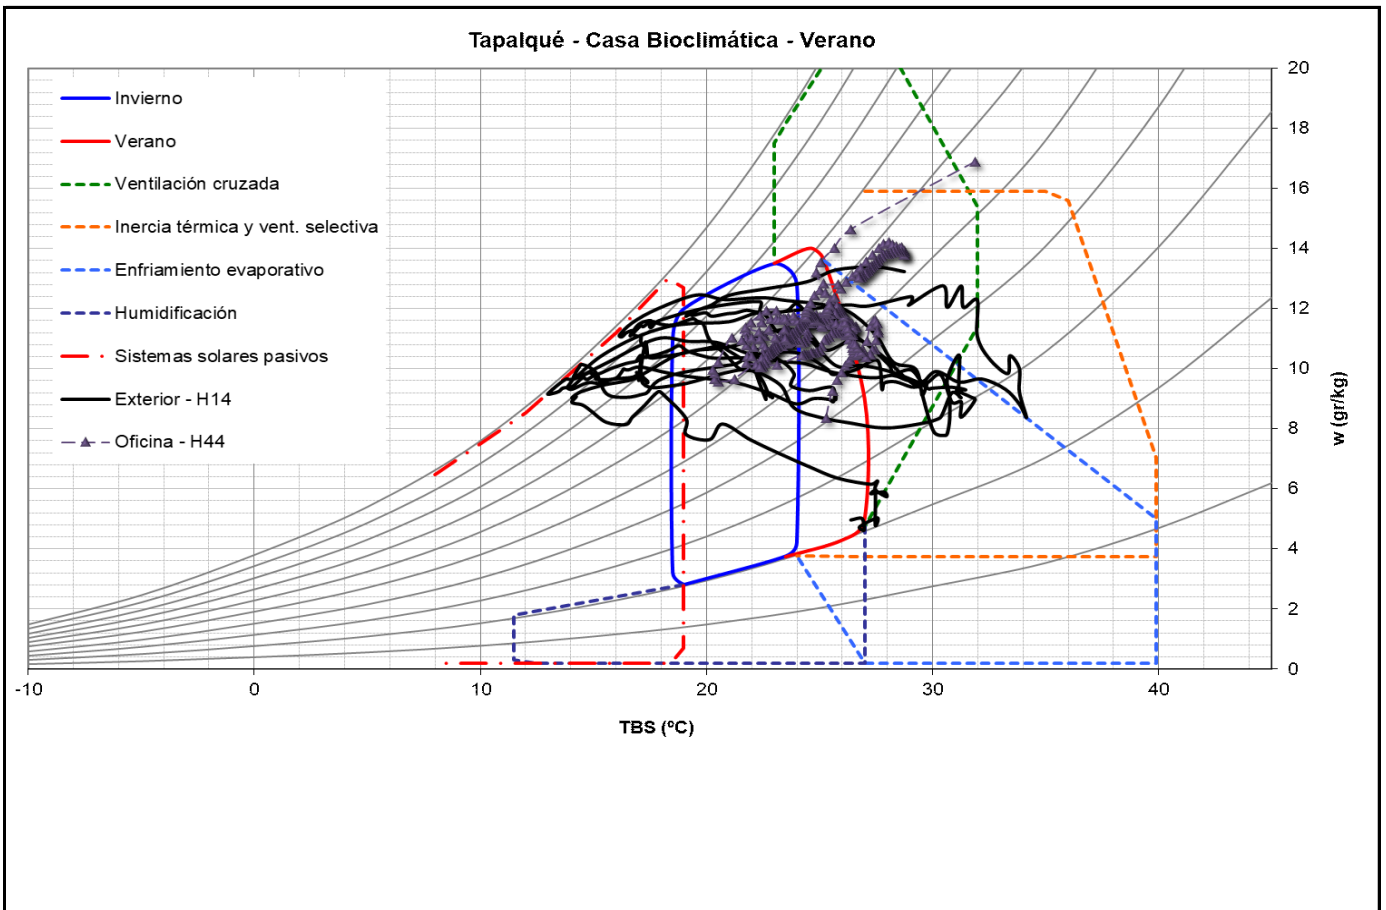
Tapalqué - Casa Bioclimática - Verano

Invierno
Verano
Ventilación cruzada
Inercia térmica y vent. selectiva
Enfriamiento evaporativo
Humidificación
Sistemas solares pasivos
Exterior - H14
Oficina - H44

20
18
16
14
12
10
8
6
4
2
0

w (gr/kg)

-10
0
10
20
30
40

TBS (ºC)